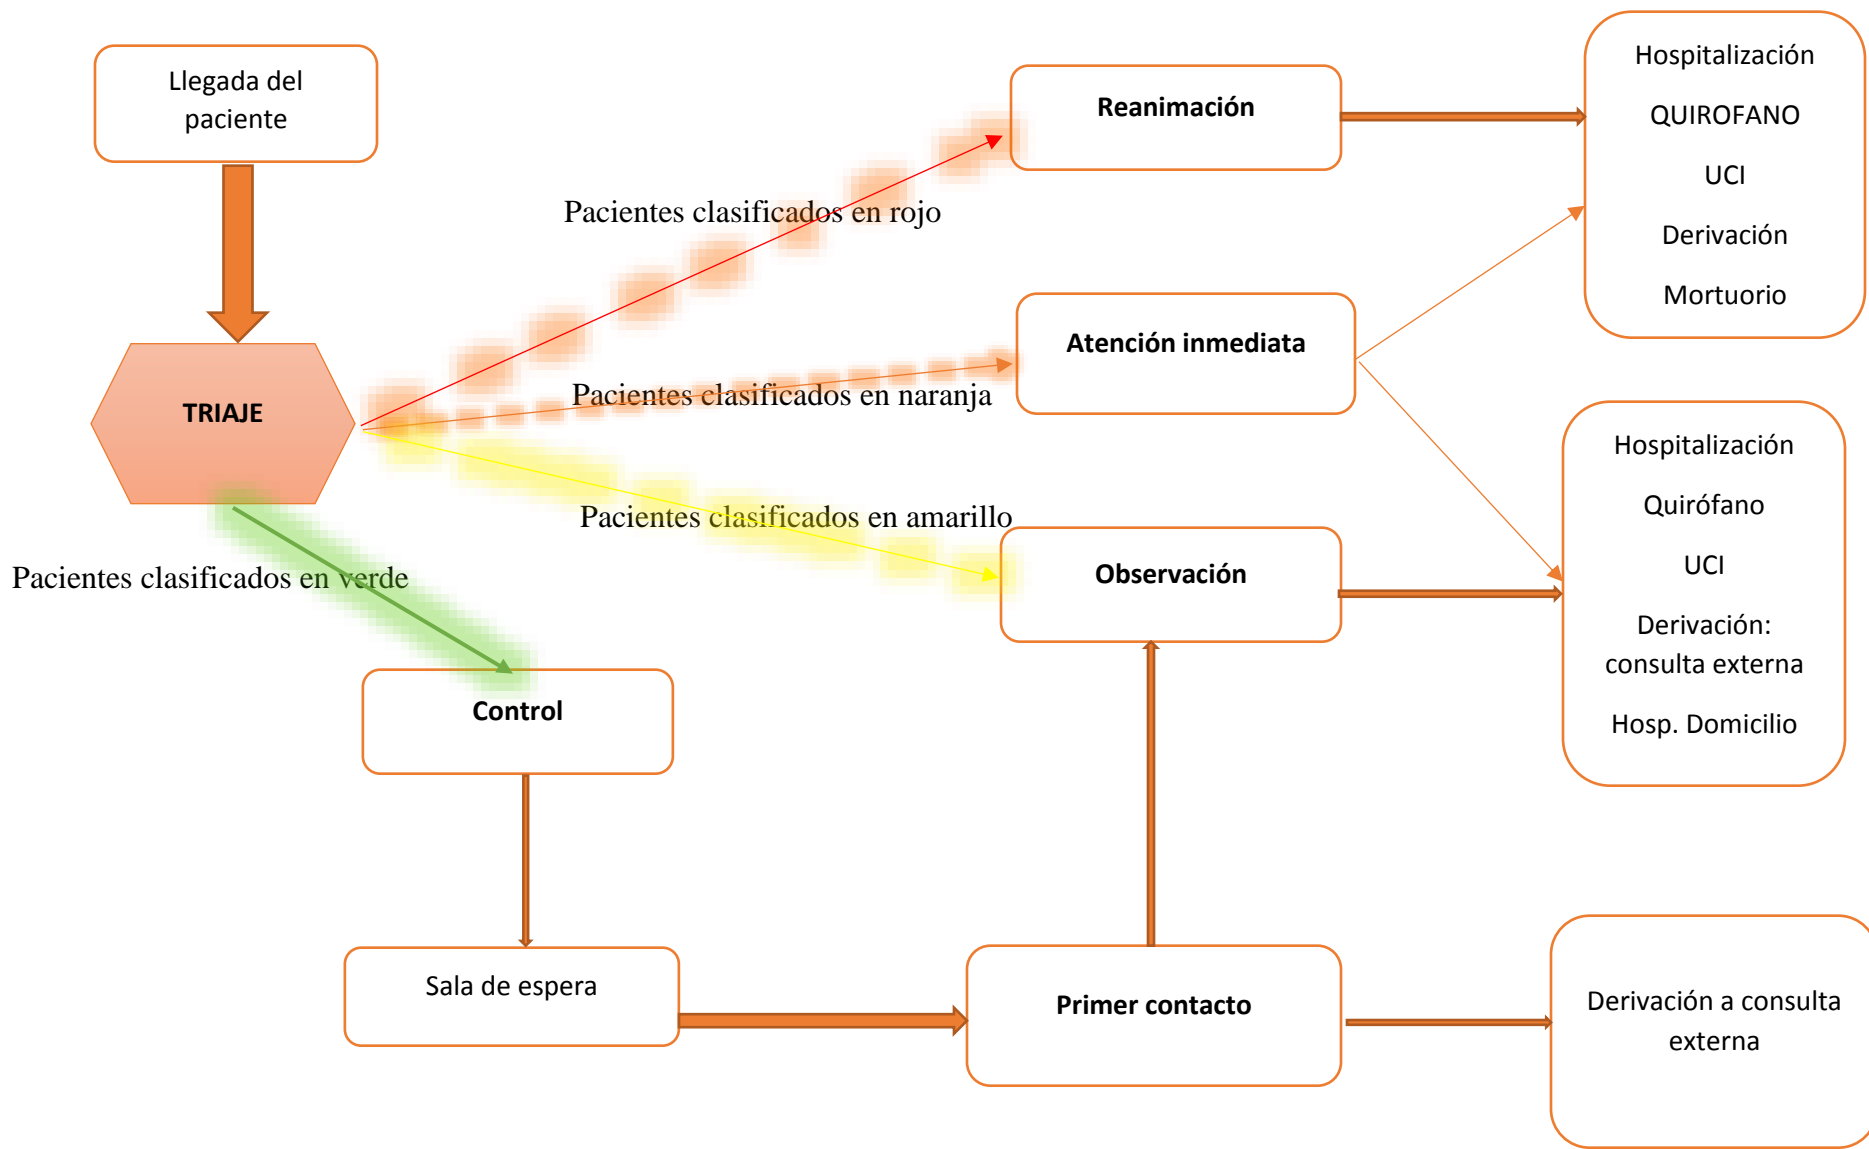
Llegada del paciente

TRIAJE

Pacientes clasificados en rojo

Pacientes clasificados en naranja

Pacientes clasificados en amarillo

Pacientes clasificados en verde

Reanimación

Atención inmediata

Observación

Control

Sala de espera

Primer contacto

Hospitalización
QUIROFANO
UCI
Derivación
Mortuorio

Hospitalización
Quirófano
UCI
Derivación: consulta externa
Hosp. Domicilio

Derivación a consulta externa